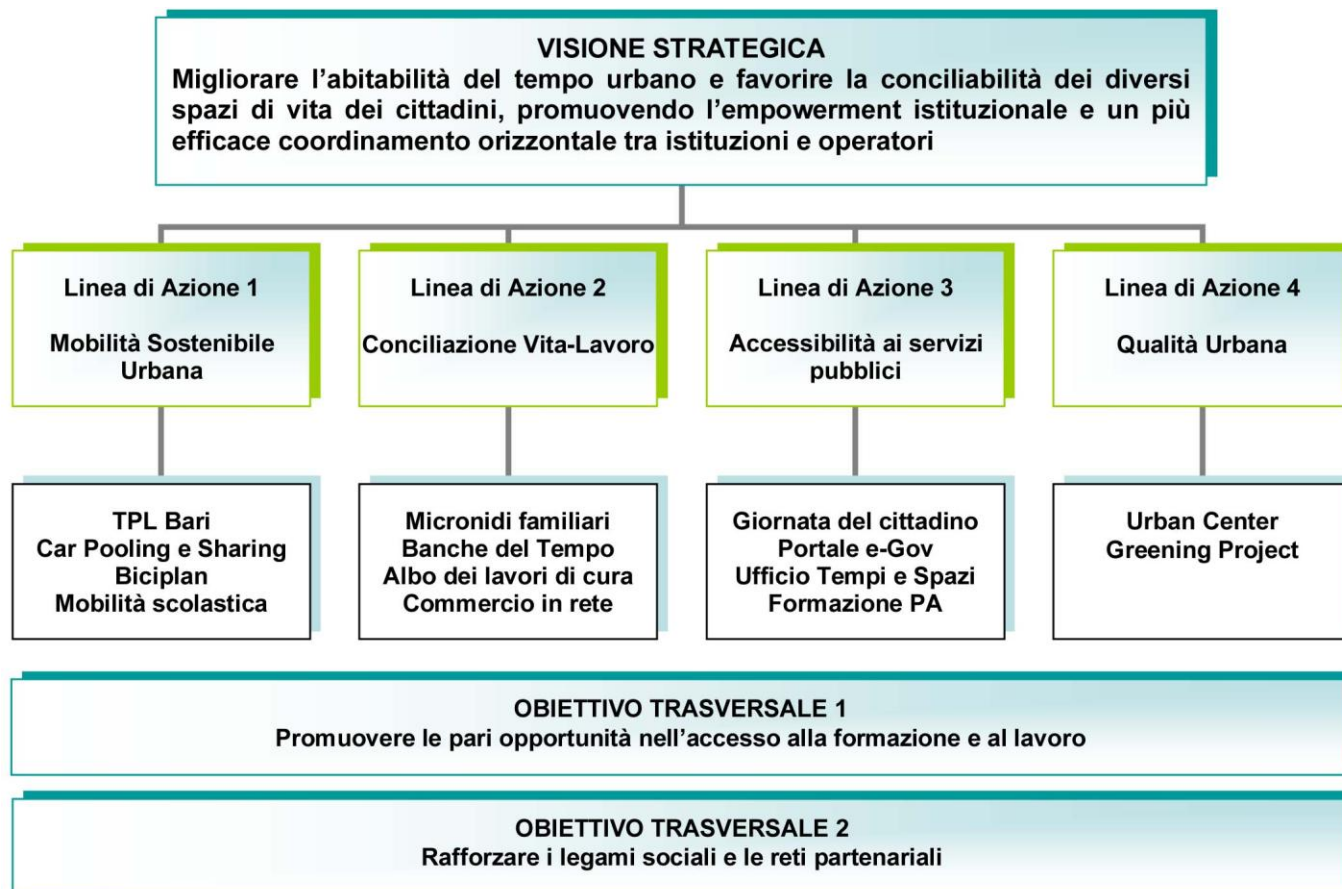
VISIONE STRATEGICA
Migliorare l'abitabilità del tempo urbano e favorire la conciliabilità dei diversi spazi di vita dei cittadini, promuovendo l'empowerment istituzionale e un più efficace coordinamento orizzontale tra istituzioni e operatori

Linea di Azione 1
Mobilità Sostenibile Urbana

Linea di Azione 2
Conciliazione Vita-Lavoro

Linea di Azione 3
Accessibilità ai servizi pubblici

Linea di Azione 4
Qualità Urbana

TPL Bari
Car Pooling e Sharing
Biciplan
Mobilità scolastica

Micronidi familiari
Banche del Tempo
Albo dei lavori di cura
Commercio in rete

Giornata del cittadino
Portale e-Gov
Ufficio Tempi e Spazi
Formazione PA

Urban Center
Greening Project

OBIETTIVO TRASVERSALE 1
Promuovere le pari opportunità nell'accesso alla formazione e al lavoro

OBIETTIVO TRASVERSALE 2
Rafforzare i legami sociali e le reti partenariali